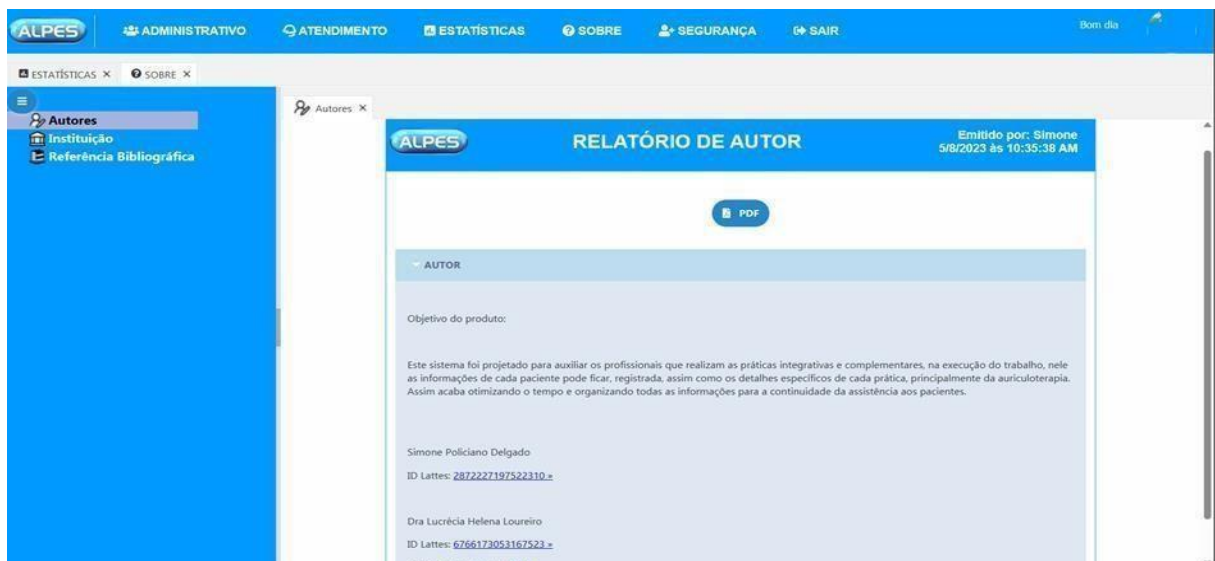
ALPES ADMINISTRATIVO ATENDIMENTO ESTATÍSTICAS SOBRE SEGURANÇA SAIR Bom dia

ESTATÍSTICAS × SOBRE ×

Autores
Instituição
Referência Bibliográfica

Autores ×

ALPES RELATÓRIO DE AUTOR Emitido por: Simone 5/8/2023 às 10:35:38 AM

PDF

AUTOR

Objetivo do produto:

Este sistema foi projetado para auxiliar os profissionais que realizam as práticas integrativas e complementares, na execução do trabalho, nele as informações de cada paciente pode ficar, registrada, assim como os detalhes específicos de cada prática, principalmente da auriculoterapia. Assim acaba otimizando o tempo e organizando todas as informações para a continuidade da assistência aos pacientes.

Simone Policiano Delgado

ID Lattes: 2872227197522310 »

Dra Lucrécia Helena Loureiro

ID Lattes: 6766173053167523 »